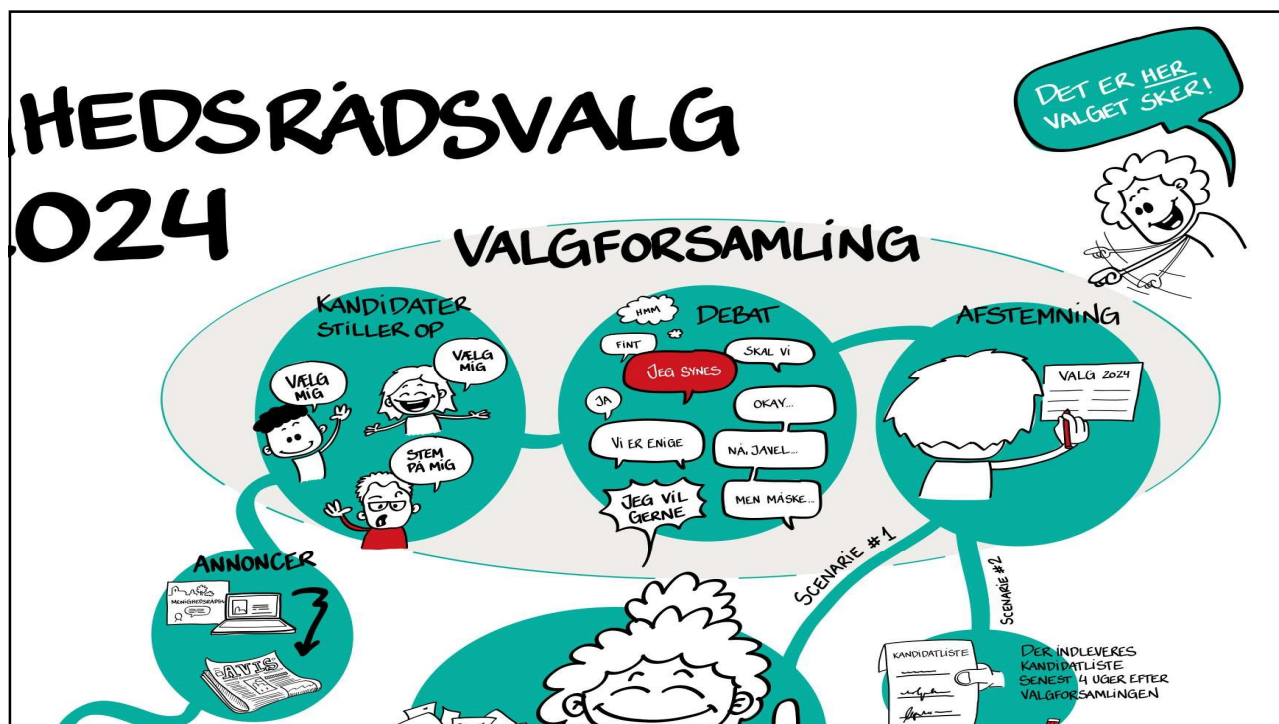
HEDSRÅDSVALG
024

DET ER HER VALGET SKER!

VALGFORSAMLING

KANDIDATER STILLER OP

VÆLG MIG

VÆLG MIG

STEM PÅ MIG

HMM

DEBAT

FINT

JEG SYNES

SKAL VI

JA

OKAY...

VI ER ENIGE

NÅ, JAVEL...

JEG VIL GERNE

MEN MÅSKE...

AFSTEMNING

VALG 2024

SCENARIE #1

SCENARIE #2

ANNONCER

MENIGHEDSRÅD

AVIS

KANDIDATLISTE

DER INDLEVERES KANDIDATLISTE SENEST 4 UGER EFTER VALGFORSAMLINGEN